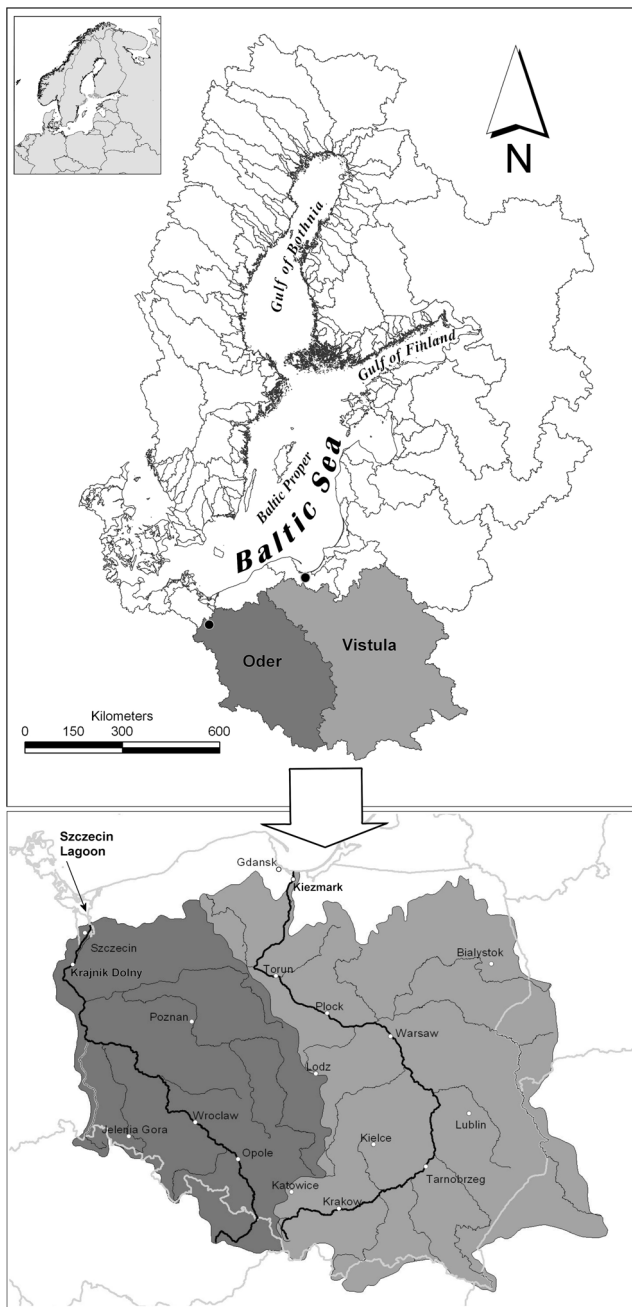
N

Gulf of Bothnia

Gulf of Finland

Baltic Proper

Baltic Sea

Oder

Vistula

Kilometers
0 150 300 600

Szczecin Lagoon

Gdansk

Kiezmark

Szczecin

Krajnik Dolny

Bialystok

Torun

Plock

Poznan

Warsaw

Lodz

Wroclaw

Lublin

Jelenia Gora

Kielce

Opole

Katowice

Tarnobrzeg

Krakow